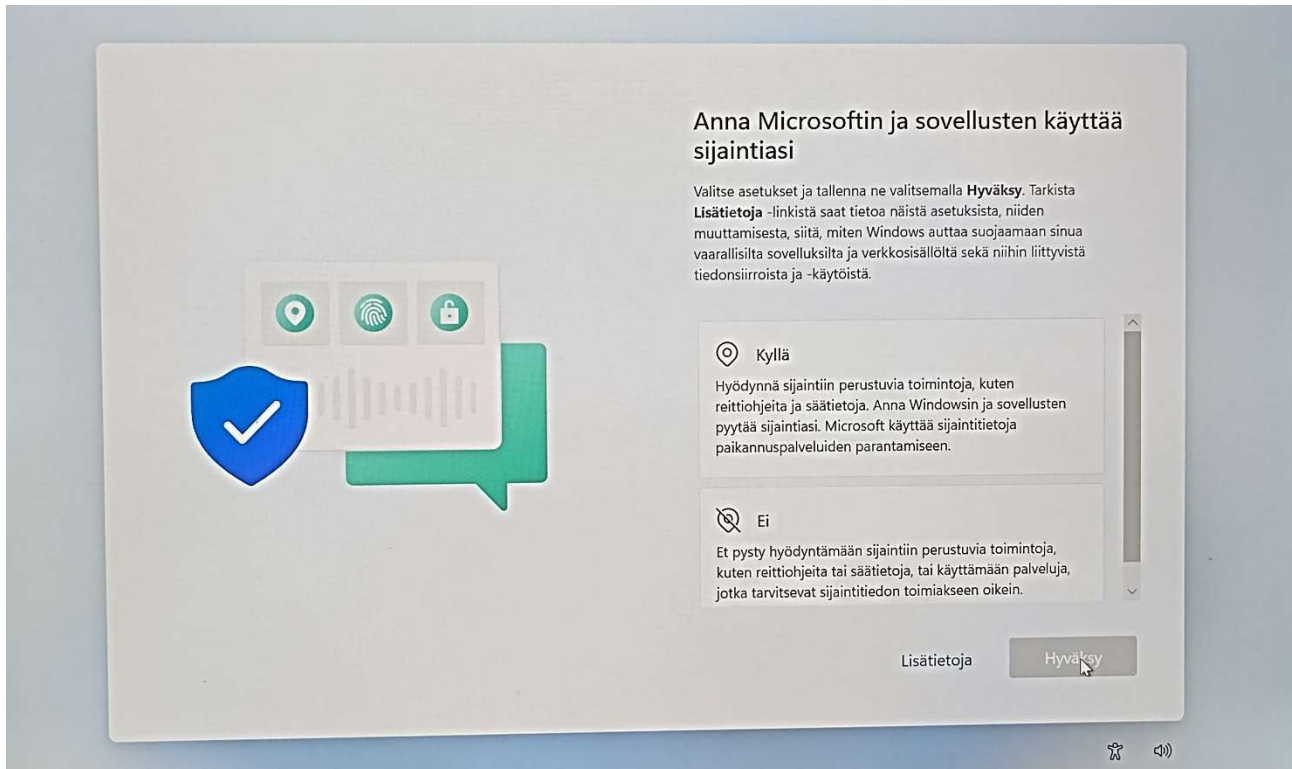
Anna Microsoftin ja sovellusten käyttää sijaintiasi

Valitse asetukset ja tallenna ne valitsemalla **Hyväksy**. Tarkista **Lisätietoja** -linkistä saat tietoa näistä asetuksista, niiden muuttamisesta, siitä, miten Windows auttaa suojaamaan sinua vaarallisilta sovelluksilta ja verkkosisällöltä sekä niihin liittyvistä tiedonsiirroista ja -käytöistä.

Kyllä

Hyödynnä sijaintiin perustuvia toimintoja, kuten reittiohjeita ja säätietoja. Anna Windowsin ja sovellusten pyytää sijaintiasi. Microsoft käyttää sijaintitietoja paikannuspalveluiden parantamiseen.

Ei

Et pysty hyödyntämään sijaintiin perustuvia toimintoja, kuten reittiohjeita tai säätietoja, tai käyttämään palveluja, jotka tarvitsevat sijaintitiedon toimiakseen oikein.

Lisätietoja

Hyväksy